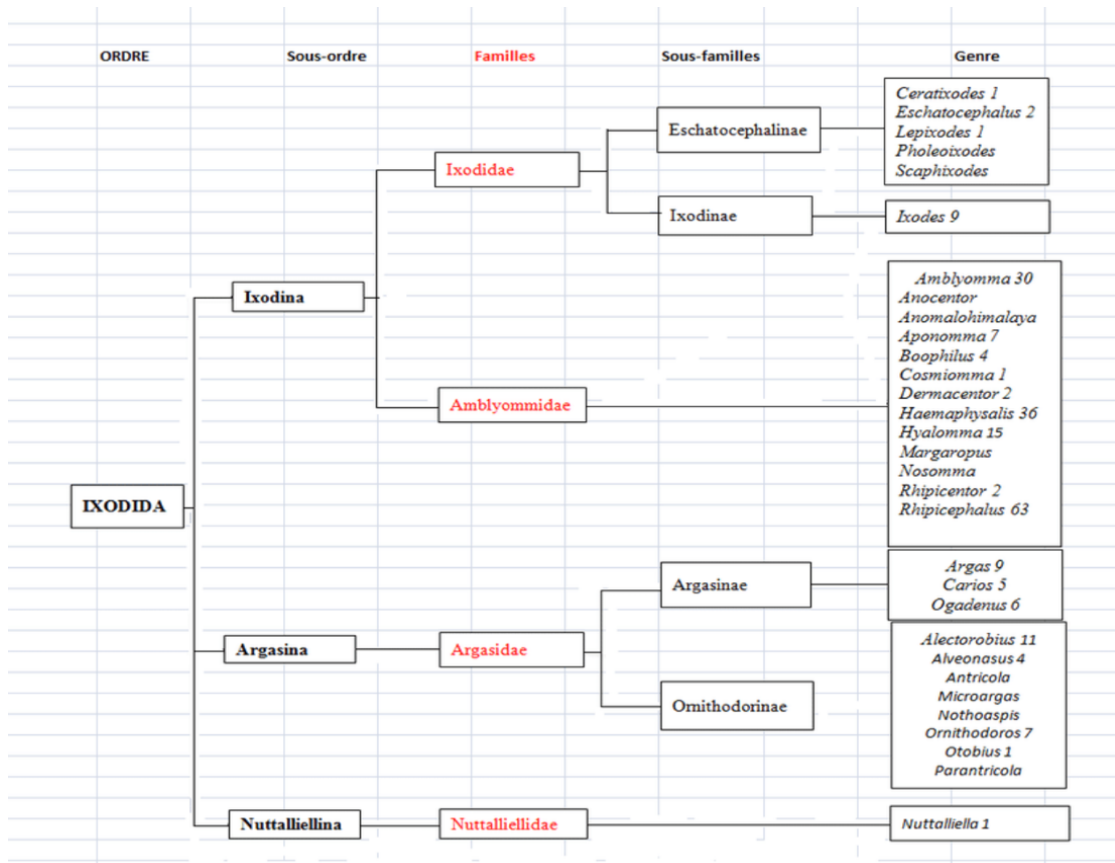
ORDRE

Sous-ordre

Familles

Sous-familles

Genre

IXODIDA

Ixodina

Ixodidae

Eschatocephalinae

*Ceratixodes 1*
*Eschatocephalus 2*
*Lepixodes 1*
*Pholeoixodes*
*Scaphixodes*

Ixodinae

*Ixodes 9*

Amblyommidae

*Amblyomma 30*
*Anocentor*
*Anomalohimalaya*
*Aponomma 7*
*Boophilus 4*
*Cosmiomma 1*
*Dermacentor 2*
*Haemaphysalis 36*
*Hyalomma 15*
*Margaropus*
*Nosomma*
*Rhipicentor 2*
*Rhipicephalus 63*

Argasina

Argasidae

Argasinae

*Argas 9*
*Carios 5*
*Ogadenus 6*

Ornithodorinae

*Alectorobius 11*
*Alveonasus 4*
*Antricola*
*Microargas*
*Nothoaspis*
*Ornithodoros 7*
*Otobius 1*
*Parantricola*

Nuttalliellina

Nuttalliellidae

*Nuttalliella 1*